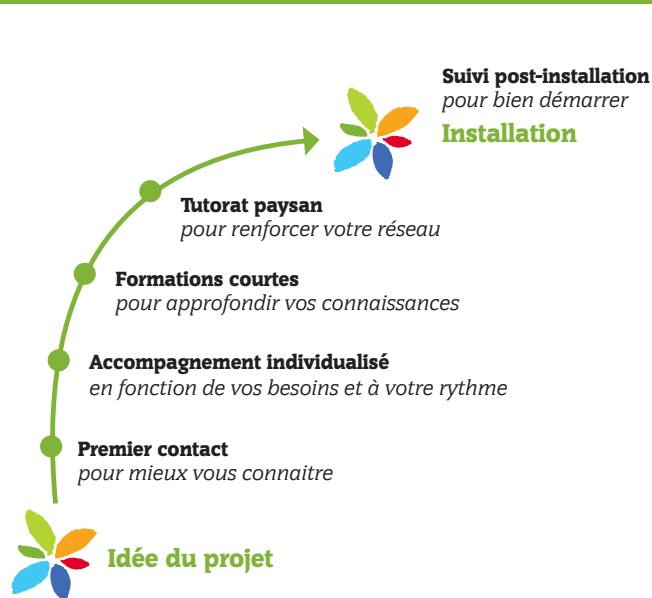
Suivi post-installation
pour bien démarrer

Installation

Tutorat paysan
pour renforcer votre réseau

Formations courtes
pour approfondir vos connaissances

Accompagnement individualisé
en fonction de vos besoins et à votre rythme

Premier contact
pour mieux vous connaitre

Idée du projet